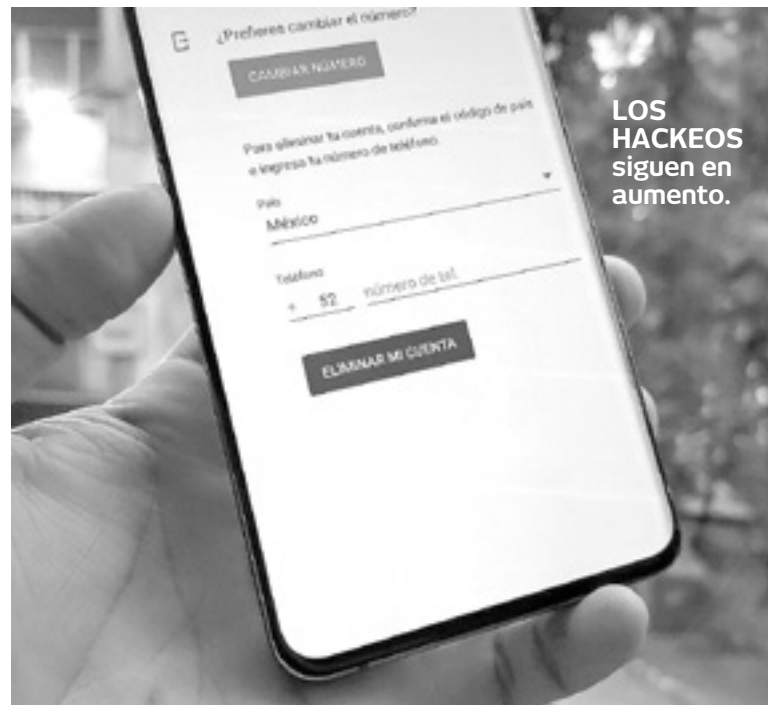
¿Prefieres cambiar el número?

CAMBIAR NÚMERO

Para eliminar tu cuenta, confirma el código de país e ingresa tu número de teléfono.

País
México

Teléfono
+ 52 número de tel.

ELIMINAR MI CUENTA

LOS HACKEOS siguen en aumento.